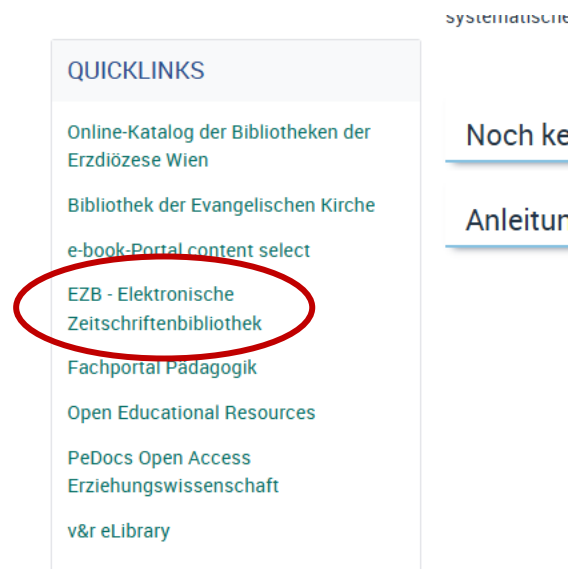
systematische

QUICKLINKS

Online-Katalog der Bibliotheken der Erzdiözese Wien

Bibliothek der Evangelischen Kirche

e-book-Portal content select

EZB - Elektronische Zeitschriftenbibliothek

Fachportal Pädagogik

Open Educational Resources

PeDocs Open Access Erziehungswissenschaft

v&r eLibrary

Noch ke

Anleitur